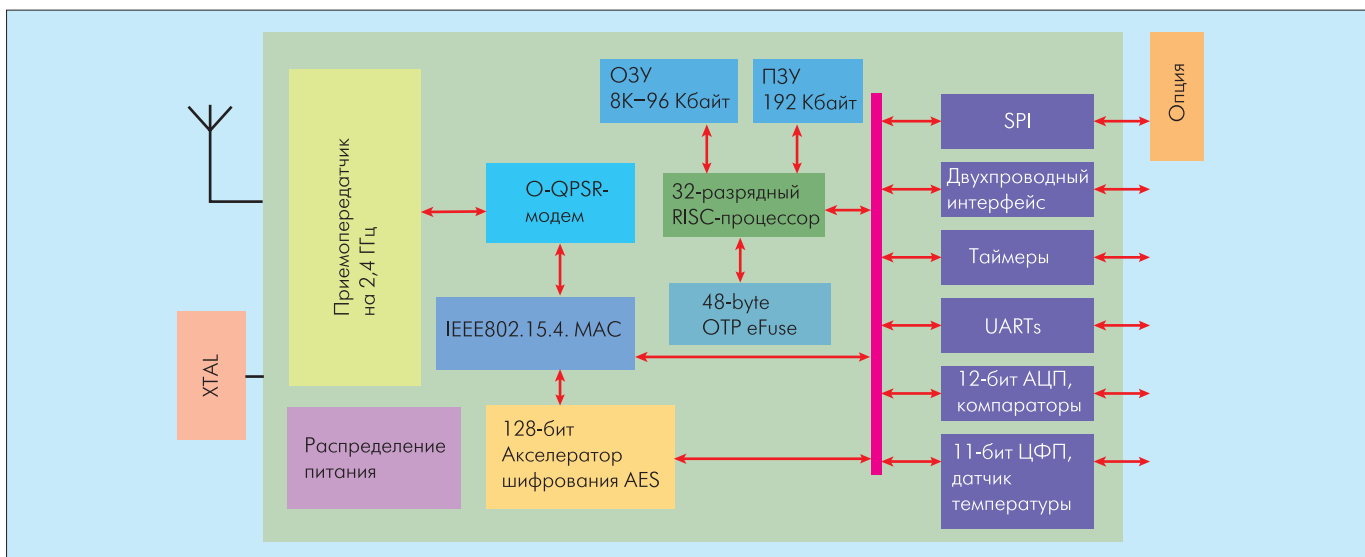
Приемопередатчик на 2,4 ГГц

XTAL

O-QPSR-модем

IEEE802.15.4. MAC

Распределение питания

128-бит Акселератор шифрования AES

ОЗУ 8K–96 Кбайт

ПЗУ 192 Кбайт

32-разрядный RISC-процессор

48-byte OTP eFuse

SPI

Опция

Двухпроводный интерфейс

Таймеры

UARTs

12-бит АЦП, компараторы

11-бит ЦФП, датчик температуры